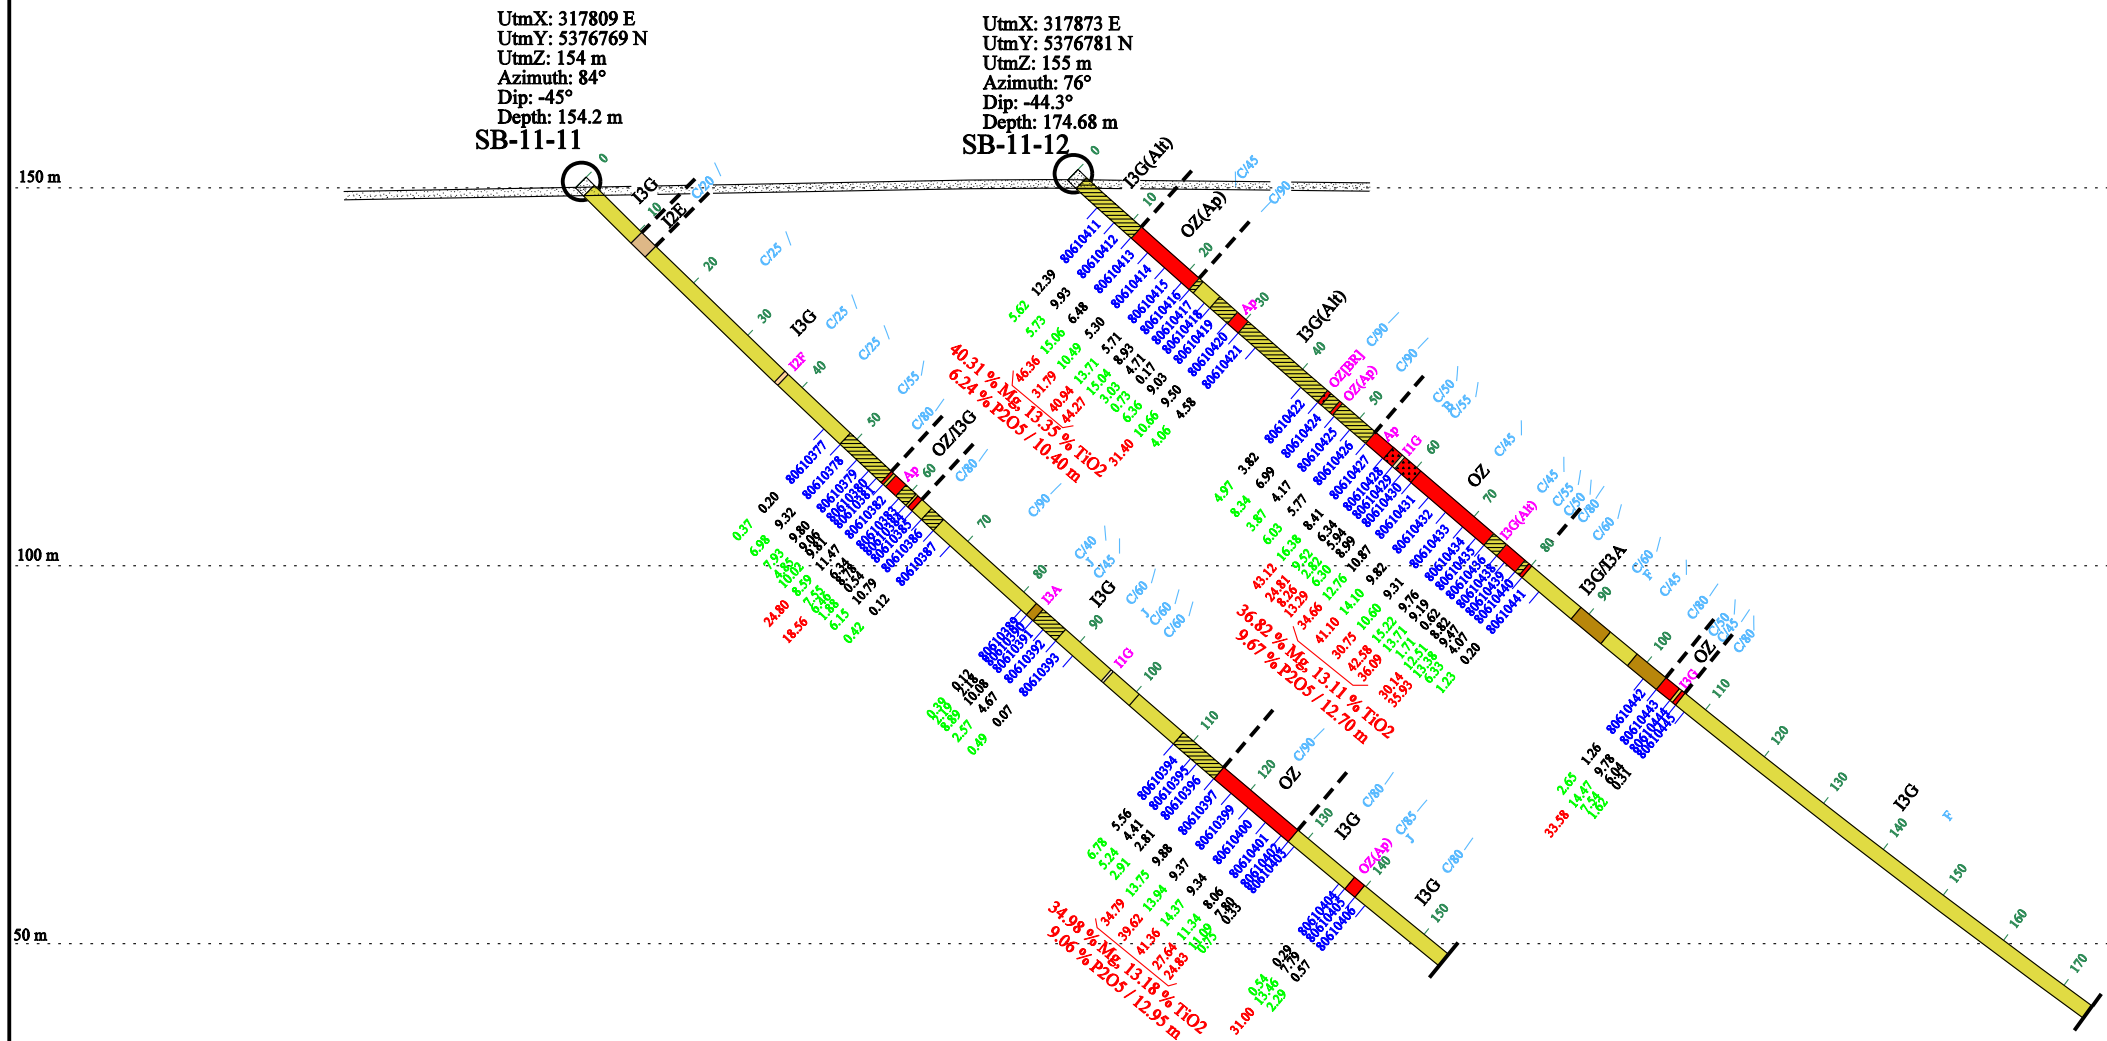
UtmX: 317809 E
UtmY: 5376769 N
UtmZ: 154 m
Azimuth: 84°
Dip: -45°
Depth: 154.2 m
SB-11-11

UtmX: 317873 E
UtmY: 5376781 N
UtmZ: 155 m
Azimuth: 76°
Dip: -44.3°
Depth: 174.68 m
SB-11-12

150 m
100 m
50 m

I3G
I2E
I3G
I2F
OZ/I3G
Ap
I3A
I3G
I1G
OZ
I3G
OZ(Ap)
I3G

I3G(Alt)
OZ(Ap)
Ap
I3G(Alt)
OZ(BR)
OZ(Ap)
Ap
I1G
OZ
I3G(Alt)
I3G/I3A
OZ
I3G
I3G

40.31 % Mg, 13.35 % TiO2
6.24 % P2O5 / 10.40 m

36.82 % Mg, 13.11 % TiO2
9.67 % P2O5 / 12.70 m

34.98 % Mg, 13.18 % TiO2
9.06 % P2O5 / 12.95 m

80610411
80610412
80610413
80610414
80610415
80610416
80610417
80610418
80610419
80610420
80610421

80610377
80610378
80610379
80610380
80610381
80610382
80610383
80610384
80610385
80610386
80610387

80610422
80610424
80610425
80610426
80610427
80610428
80610429
80610430
80610431
80610432
80610433
80610434
80610435
80610436
80610437
80610438
80610439
80610440
80610441

80610388
80610389
80610390
80610391
80610392
80610393

80610442
80610443
80610444
80610445

80610394
80610395
80610396
80610397
80610399
80610400
80610401
80610402
80610403
80610404
80610405
80610406

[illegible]